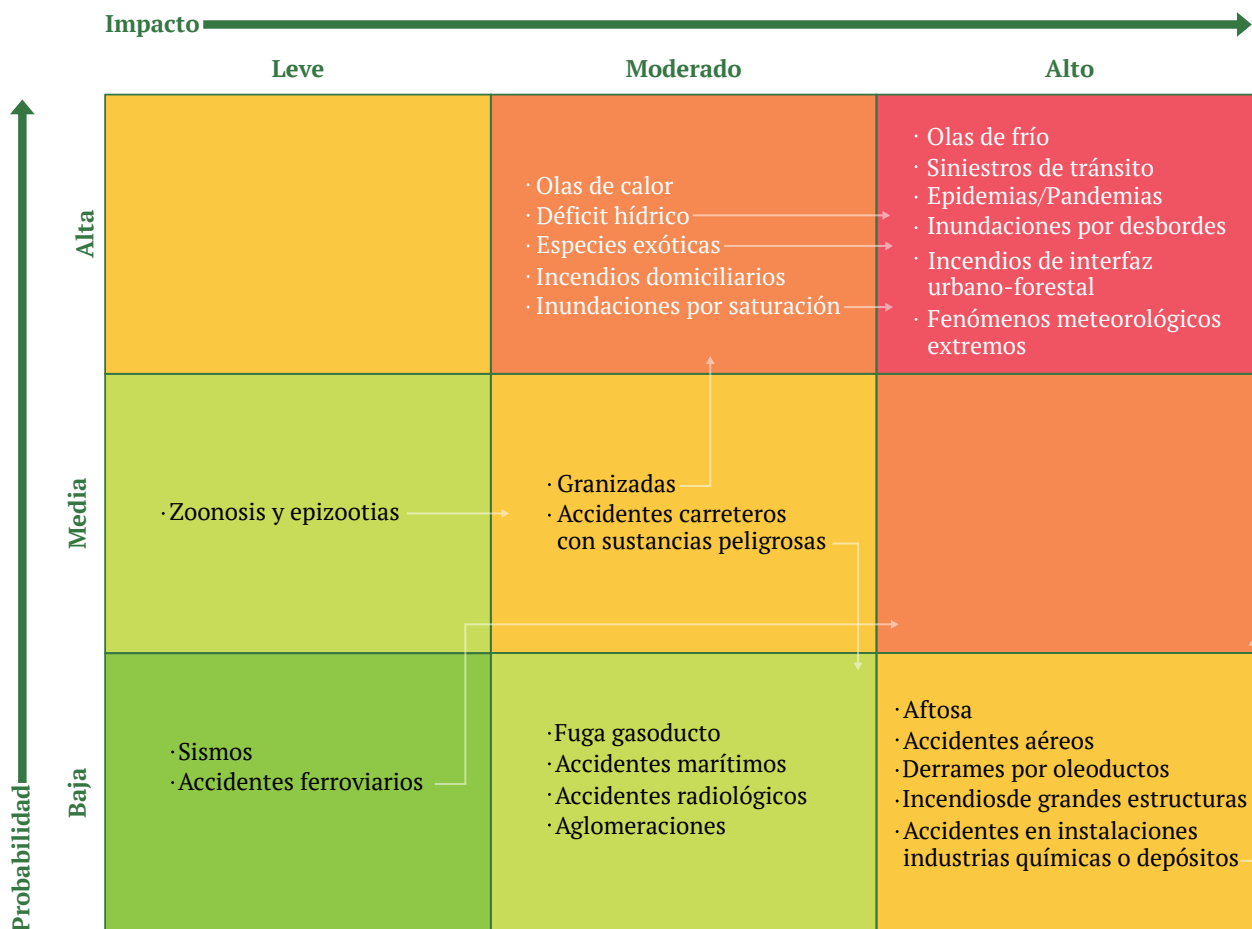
Impacto

| | Leve | Moderado | Alto |
|---|---|---|---|
| Alta | | · Olas de calor<br>· Déficit hídrico<br>· Especies exóticas<br>· Incendios domiciliarios<br>· Inundaciones por saturación | · Olas de frío<br>· Siniestros de tránsito<br>· Epidemias/Pandemias<br>· Inundaciones por desbordes<br>· Incendios de interfaz urbano-forestal<br>· Fenómenos meteorológicos extremos |
| Media | · Zoonosis y epizootias | · Granizadas<br>· Accidentes carreteros con sustancias peligrosas | |
| Baja | · Sismos<br>· Accidentes ferroviarios | · Fuga gasoducto<br>· Accidentes marítimos<br>· Accidentes radiológicos<br>· Aglomeraciones | · Aftosa<br>· Accidentes aéreos<br>· Derrames por oleoductos<br>· Incendiosde grandes estructuras<br>· Accidentes en instalaciones industrias químicas o depósitos |

Probabilidad